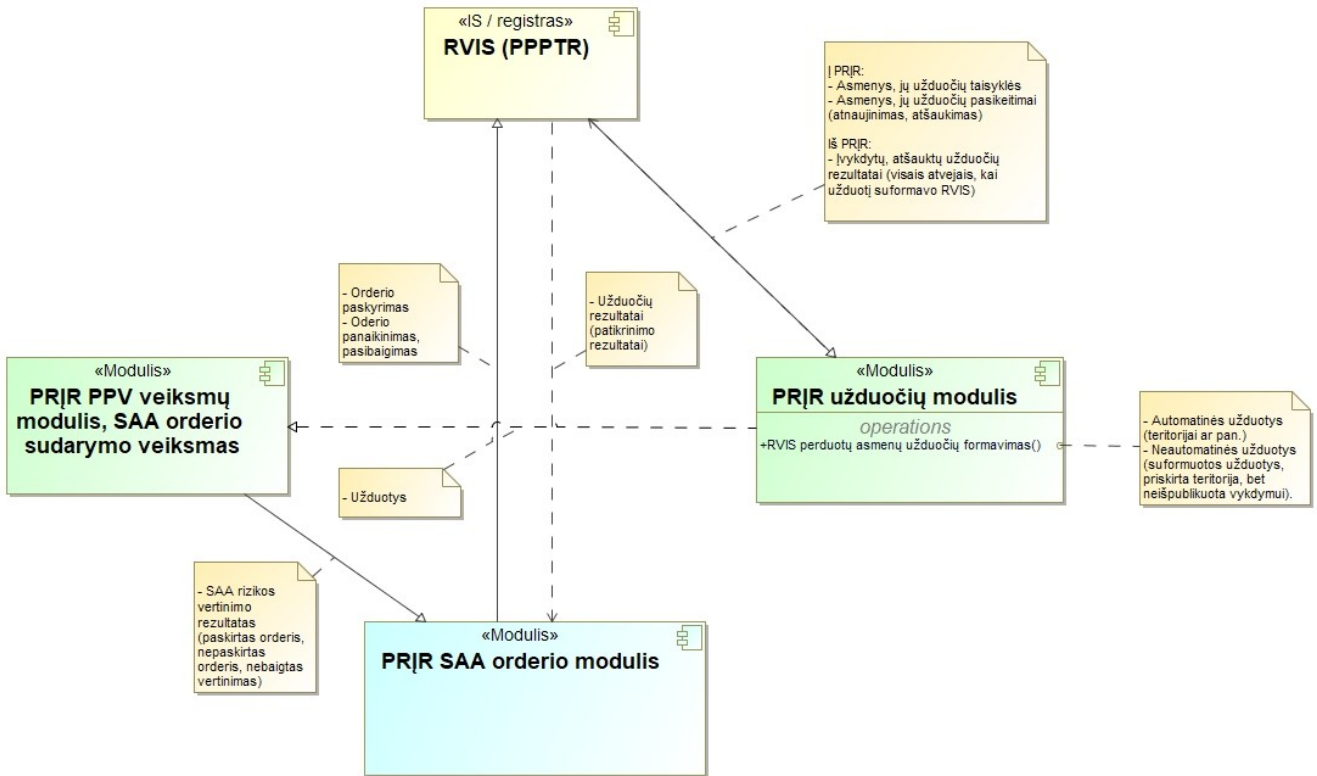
«IS / registras»
RVIS (PPPTR)

Į PRĮR:
- Asmenys, jų užduočių taisyklės
- Asmenys, jų užduočių pasikeitimai (atnaujinimas, atšaukimas)

Iš PRĮR:
- Įvykdytų, atšauktų užduočių rezultatai (visais atvejais, kai užduotį suformavo RVIS)

- Orderio paskyrimas
- Oderio panaikinimas, pasibaigimas

- Užduočių rezultatai (patikrinimo rezultatai)

«Modulis»
PRĮR PPV veiksmų modulis, SAA orderio sudarymo veiksmas

«Modulis»
PRĮR užduočių modulis
operations
+RVIS perduotų asmenų užduočių formavimas()

- Automatinės užduotys (teritorijai ar pan.)
- Neautomatinės užduotys (suformuotos užduotys, priskirta teritorija, bet neišpublikuota vykdymui).

- Užduotys

- SAA rizikos vertinimo rezultatas (paskirtas orderis, nepaskirtas orderis, nebaigtas vertinimas)

«Modulis»
PRĮR SAA orderio modulis